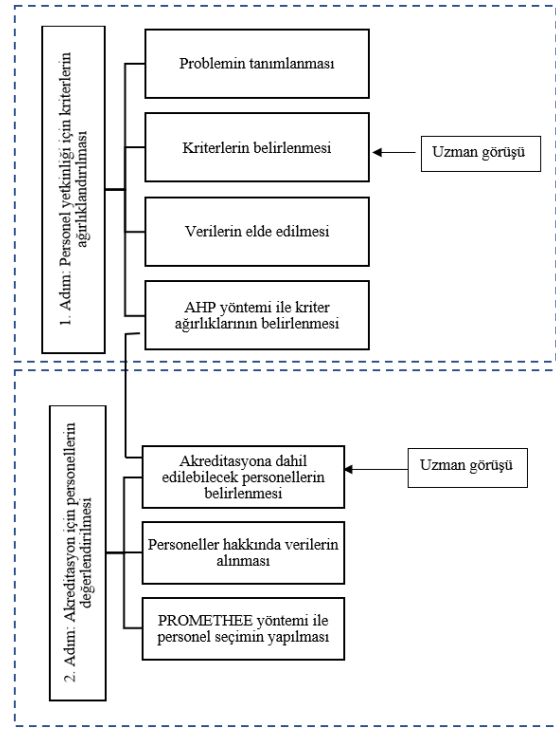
1. Adım: Personel yetkinliği için kriterlerin ağırlıklandırılması

Problemin tanımlanması

Kriterlerin belirlenmesi

Uzman görüşü

Verilerin elde edilmesi

AHP yöntemi ile kriter ağırlıklarının belirlenmesi

2. Adım: Akreditasyon için personellerin değerlendirilmesi

Akreditasyona dahil edilebilecek personellerin belirlenmesi

Uzman görüşü

Personeller hakkında verilerin alınması

PROMETHEE yöntemi ile personel seçimin yapılması